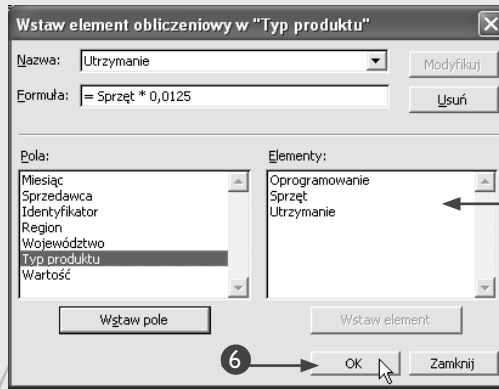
Wstaw element obliczeniowy w "Typ produktu"

Nazwa: Utrzymanie

Modyfikuj

Formuła: = Sprzęt * 0,0125

Usuń

Pola:

Miesiąc
Sprzedawca
Identyfikator
Region
Województwo
Typ produktu
Wartość

Elementy:

Oprogramowanie
Sprzęt
Utrzymanie

Wstaw pole

Wstaw element

6

OK

Zamknij